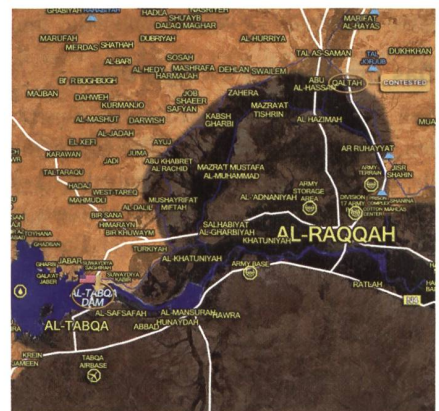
GHABIYAH
HADLA
NASIRIYEH
SHUAYB
DAHO MAGHAR
MARIFAT AL AYAS
MARUFAH
MERDAS SHATHAH
DUBBIYAH
AL HURRIYA
TAL AS-SAMAN
DUKHKHAN
AL-BARI
SOSAH
BIR BUGHBUGH
AL HEDY
MASHRAFA
DEHLAN
SWAILEM
ABU AL-HASSAN
QALTAH
CONTESTED
HAMALAH
MAJIBAN
DAHWEH
SHAEER
SAFYAN
ZAHERA
KURMANJO
AL-MASHUT
DARWISH
KABSH GHARBI
MAZRA'AT TISHRIN
AL HAZIMAH
AL-JADAH
EL KEFI
AYAJ
AR RUHAYYAT
KARAWAN
JUMA
TAL'ARAQU
JADI
ABU KHABRET
AL RACHID
MAZRA'T MUSTAFA
AL-MUHAMMAD
ARMY TERRAIN
AIN SHAHIN
HADAJ
WEST TAREQ
MAHMUDLI
AL-DALIL
MUSHAYRIFAT
MIFTAH
AL-'ADNANIYAH
ARMY STORAGE AREA
DIVISION 17 ARMY
BIR SANA
HIMARAYN
BIR HUWAYM
SALHABIYAT AL-GHARBIYAH
KHATUNIYAH
AL-RAQQAH
TURKIYAH
JABAR
AL-KHATUNIYAH
ARMY BASE
AL-TABQA DAM
RATLAH
AL-TABQA
AL-SAFSAFAH
ABBAD
AL-MANSURAH
HUNAYDAH
HAWRA
TABQA AIRBASE
KREIN
JAMEEN